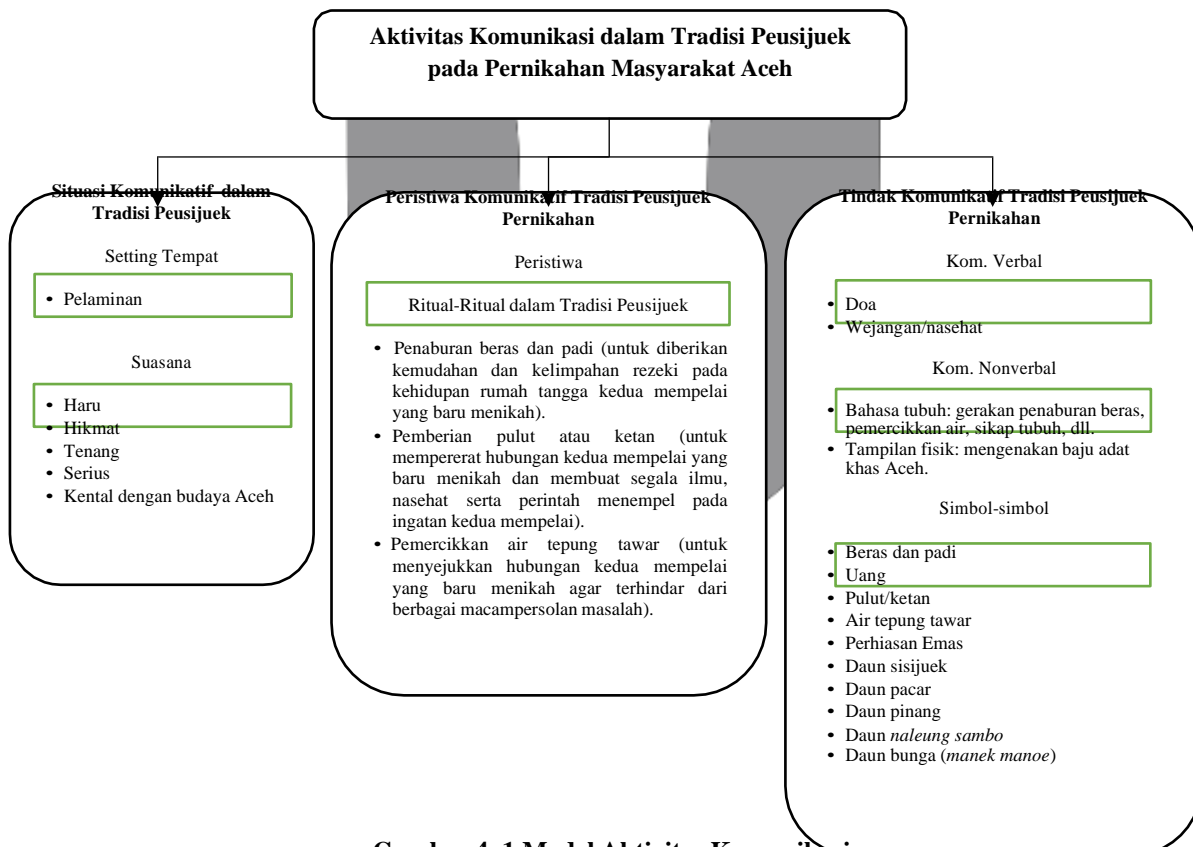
Aktivitas Komunikasi dalam Tradisi Peusijuek pada Pernikahan Masyarakat Aceh

Situasi Komunikatif dalam Tradisi Peusijuek

Setting Tempat

• Pelaminan

Suasana

• Haru
• Hikmat
• Tenang
• Serius
• Kental dengan budaya Aceh

Peristiwa Komunikatif Tradisi Peusijuek Pernikahan

Peristiwa

Ritual-Ritual dalam Tradisi Peusijuek

• Penaburan beras dan padi (untuk diberikan kemudahan dan kelimpahan rezeki pada kehidupan rumah tangga kedua mempelai yang baru menikah).
• Pemberian pulut atau ketan (untuk mempererat hubungan kedua mempelai yang baru menikah dan membuat segala ilmu, nasehat serta perintah menempel pada ingatan kedua mempelai).
• Pemercikkan air tepung tawar (untuk menyejukkan hubungan kedua mempelai yang baru menikah agar terhindar dari berbagai macampersolan masalah).

Tindak Komunikatif Tradisi Peusijuek Pernikahan

Kom. Verbal

• Doa
• Wejangan/nasehat

Kom. Nonverbal

• Bahasa tubuh: gerakan penaburan beras, pemercikkan air, sikap tubuh, dll.
• Tampilan fisik: mengenakan baju adat khas Aceh.

Simbol-simbol

• Beras dan padi
• Uang
• Pulut/ketan
• Air tepung tawar
• Perhiasan Emas
• Daun sisijuek
• Daun pacar
• Daun pinang
• Daun *naleung sambo*
• Daun bunga (*manek manoe*)

Gambar 4. 1 Model Aktivitas Komunikasi